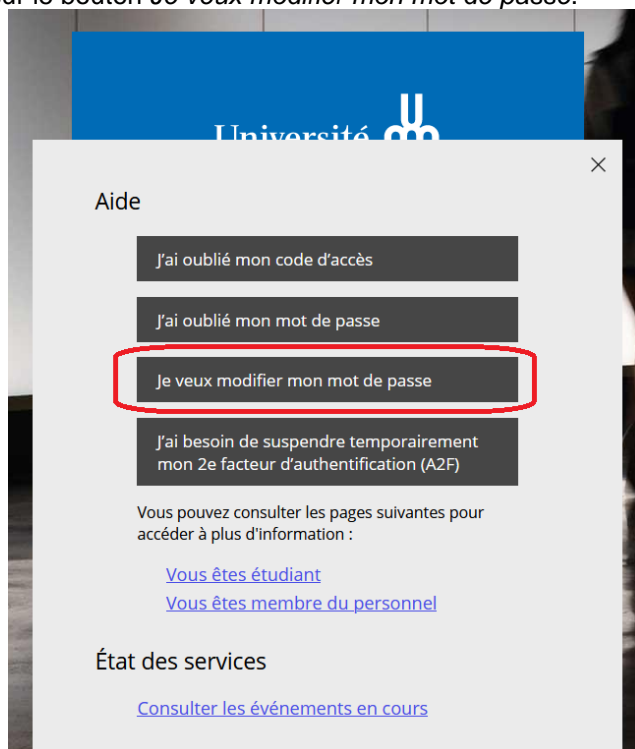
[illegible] le bouton Je veux modifier mon mot de passe.

Université

×

Aide

J'ai oublié mon code d'accès

J'ai oublié mon mot de passe

Je veux modifier mon mot de passe

J'ai besoin de suspendre temporairement mon 2e facteur d'authentification (A2F)

Vous pouvez consulter les pages suivantes pour accéder à plus d'information :

Vous êtes étudiant

Vous êtes membre du personnel

État des services

Consulter les événements en cours